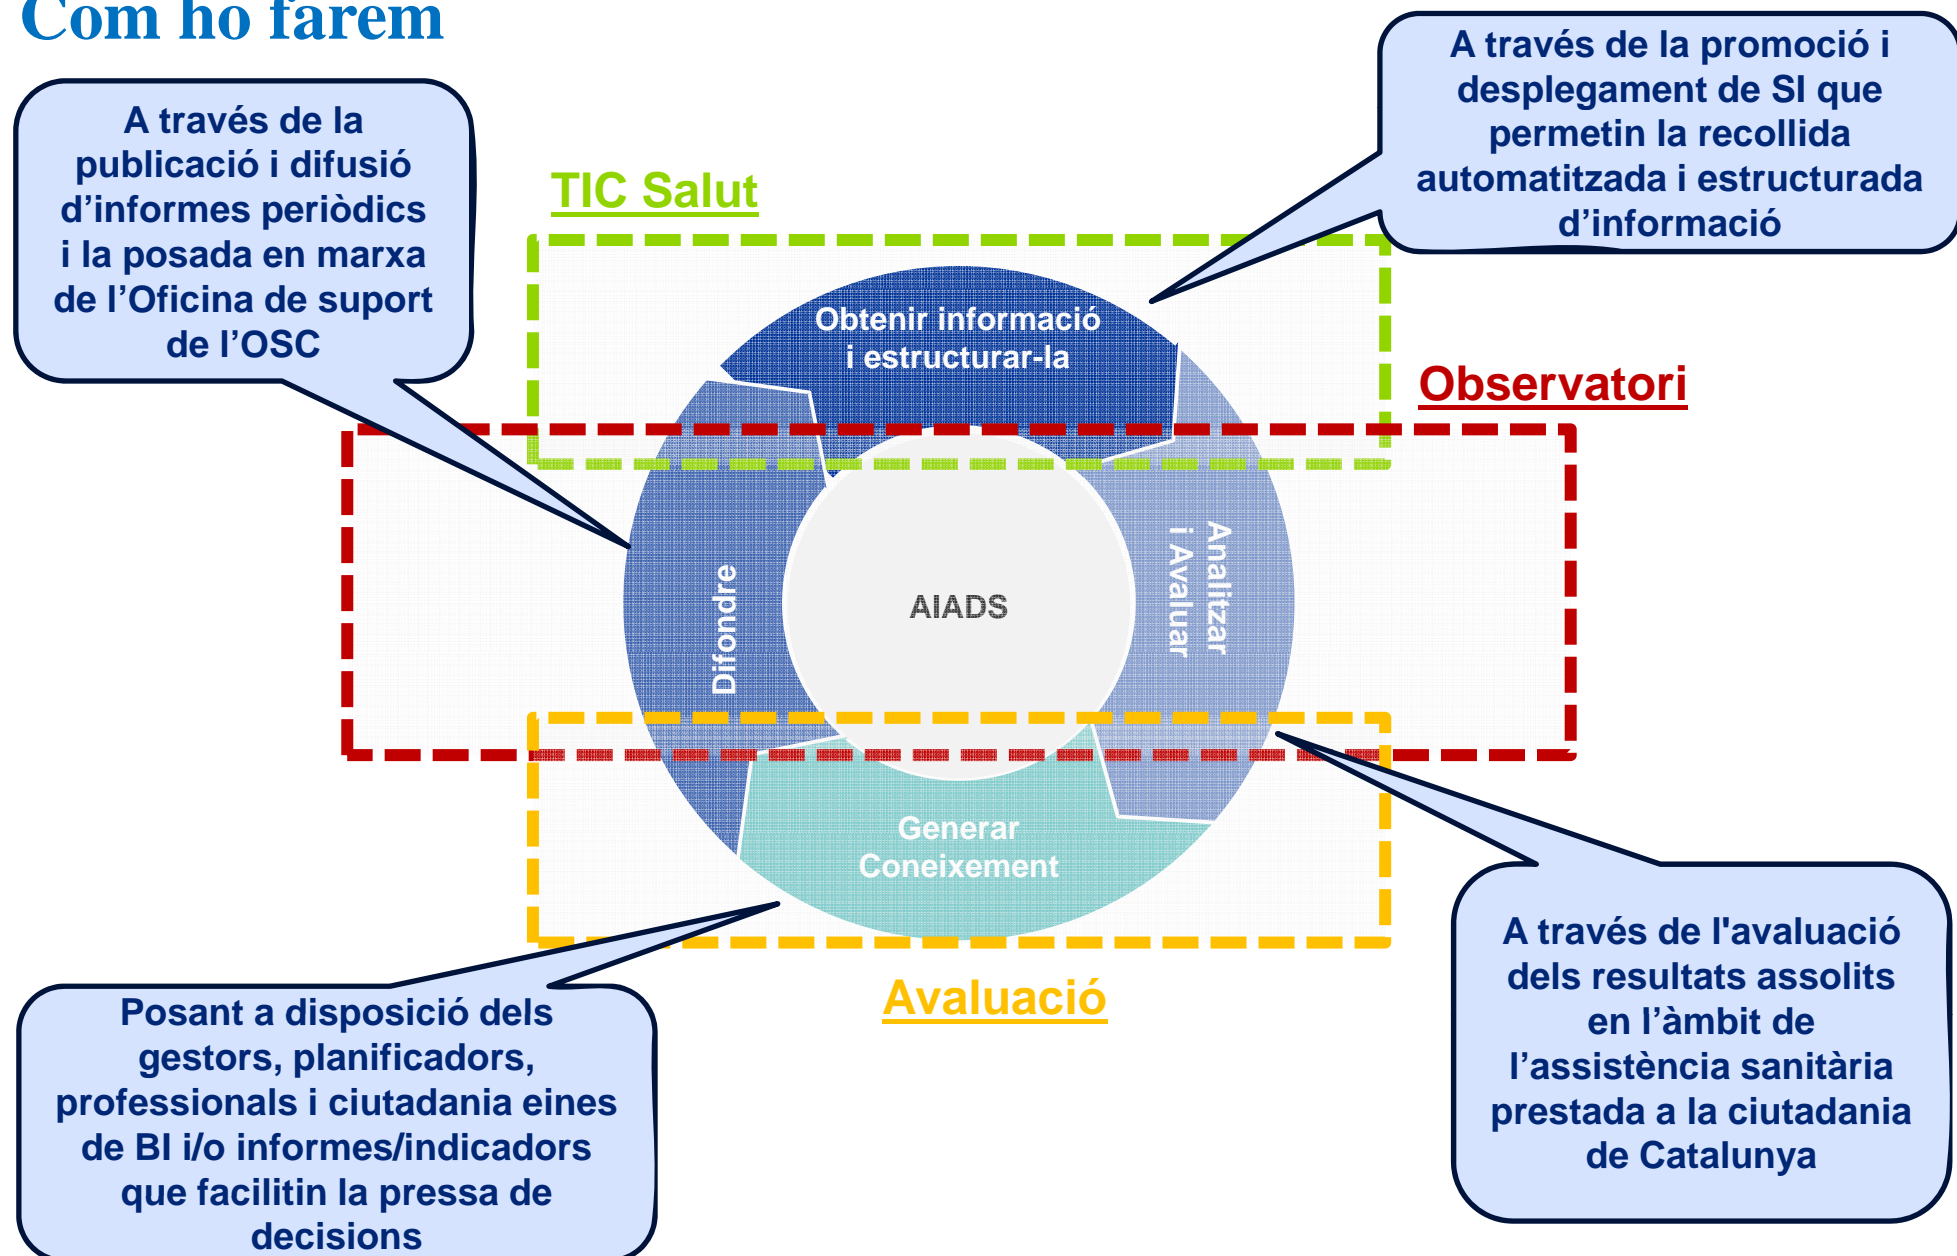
Com ho farem

A través de la publicació i difusió d'informes periòdics i la posada en marxa de l'Oficina de suport de l'OSC

TIC Salut

A través de la promoció i desplegament de SI que permetin la recollida automatitzada i estructurada d'informació

Observatori

Obtenir informació i estructurar-la

Difondre

AIADS

Analitzar i Avaluar

Generar Coneixement

Avaluació

Posant a disposició dels gestors, planificadors, professionals i ciutadania eines de BI i/o informes/indicadors que facilitin la pressa de decisions

A través de l'avaluació dels resultats assolits en l'àmbit de l'assistència sanitària prestada a la ciutadania de Catalunya